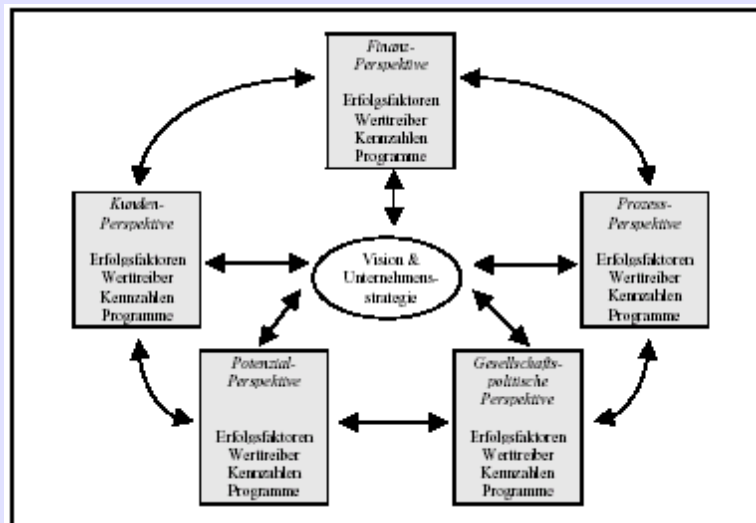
Finanz-Perspektive

Erfolgsfaktoren
Werttreiber
Kennzahlen
Programme

Kunden-Perspektive

Erfolgsfaktoren
Werttreiber
Kennzahlen
Programme

Vision & Unternehmensstrategie

Prozess-Perspektive

Erfolgsfaktoren
Werttreiber
Kennzahlen
Programme

Potenzial-Perspektive

Erfolgsfaktoren
Werttreiber
Kennzahlen
Programme

Gesellschaftspolitische Perspektive

Erfolgsfaktoren
Werttreiber
Kennzahlen
Programme